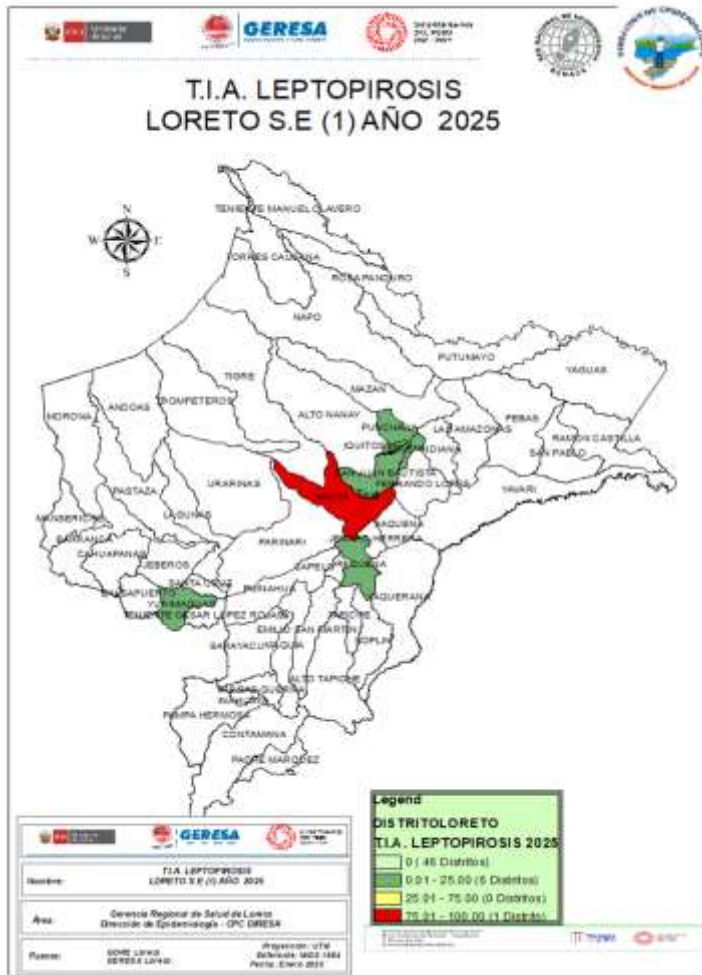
GERESA

T.I.A. LEPTOPIROSIS
LORETO S.E (1) AÑO 2025

N
W E
S

TENIENTE MANUEL CLAVERO
TORRES CAUSANA
ROSA PANDURO
NAPO
PUTUMAYO
YAGUAS
TIGRE
MAZAN
TROMPETEROS
ALTO NANAY
PEBAS
MORONA
ANDOAS
PUNCHANA
IQUITOS
LAS AMAZONAS
INDIANA
RAMON CASTILLA
SAN PABLO
SAN JUAN BAUTISTA
FERNANDO LORES
URARINAS
YAVARI
PASTAZA
NAUTA
LAGUNAS
SAQUENA
MANSERICHE
PARINARI
BARRANCA
CAHUAPANAS
JEBEROS
CAPELO
SANTA CRUZ
BALSAPUERTO
YURIMAGUAS
TENIENTE CESAR LOPEZ ROJAS
PAMPA HERMOSA
SOPLIN
EMILIO SAN MARTIN
SARAYACU
ALTO TAPICHE
PAMPA HERMOSA
CONTAMANA
PADRE MARQUEZ
REQUENA
TAPICHE
JENARO HERRERA
MAQUIA

Legend
DISTRITOLORETO
T.I.A. LEPTOPIROSIS 2025
0 ( 46 Distritos)
0.01 - 25.00 (6 Distritos)
25.01 - 75.00 (0 Distritos)
75.01 - 100.00 (1 Distrito)

GERESA

Nombre: T.I.A. LEPTOPIROSIS LORETO S.E (1) AÑO 2025
Área: Gerencia Regional de Salud de Loreto Dirección de Epidemiología - CPC DIRESA
Fuente: GORE Loreto GERESA Loreto
Proyección: UTM Elipsoide: WGS 1984 Fecha: Enero 2025